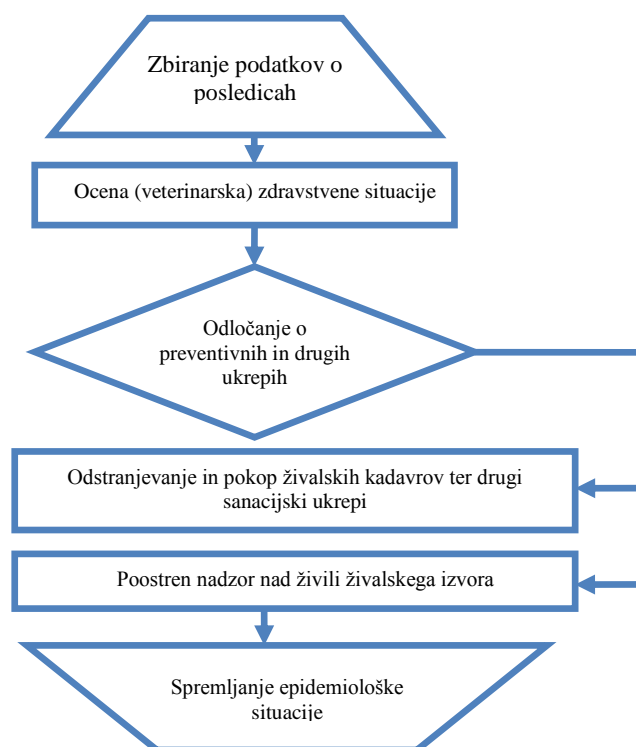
Zbiranje podatkov o posledicah

Ocena (veterinarska) zdravstvene situacije

Odločanje o preventivnih in drugih ukrepih

Odstranjevanje in pokop živalskih kadavrov ter drugi sanacijski ukrepi

Poostren nadzor nad živili živalskega izvora

Spremljanje epidemiološke situacije